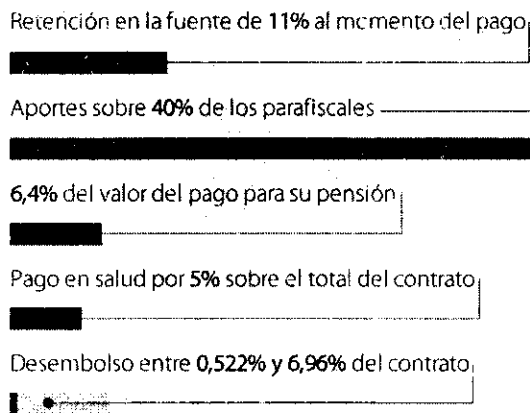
Retención en la fuente de 11% al momento del pago

Aportes sobre 40% de los parafiscales

6,4% del valor del pago para su pensión

Pago en salud por 5% sobre el total del contrato

Desembolso entre 0,522% y 6,96% del contrato